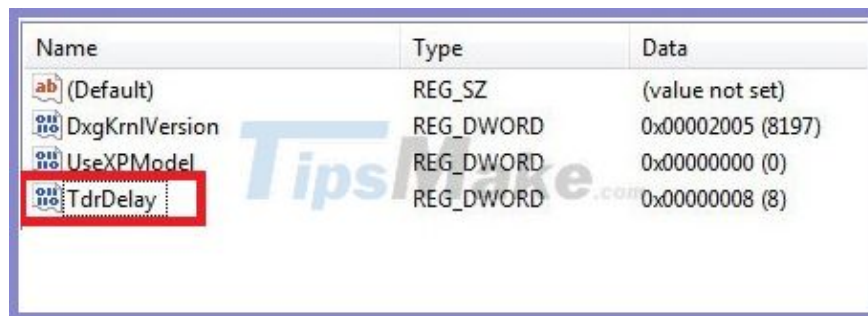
| Name | Type | Data |
|---|---|---|
| ab (Default) | REG_SZ | (value not set) |
| DxgKrnlVersion | REG_DWORD | 0x00002005 (8197) |
| UseXPModel | REG_DWORD | 0x00000000 (0) |
| TdrDelay | REG_DWORD | 0x00000008 (8) |

TipsMake.com